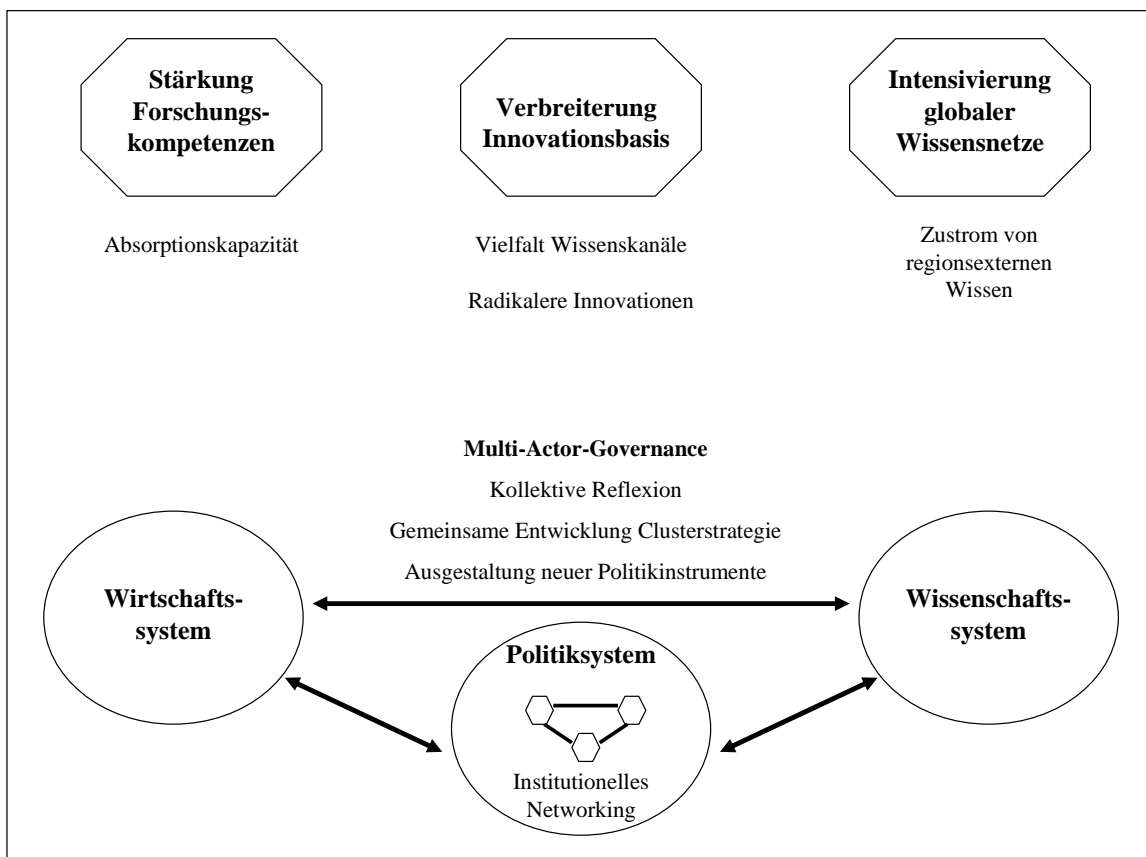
Stärkung Forschungskompetenzen

Verbreiterung Innovationsbasis

Intensivierung globaler Wissensnetze

Absorptionskapazität

Vielfalt Wissenskanäle

Radikalere Innovationen

Zustrom von regionsexternen Wissen

Multi-Actor-Governance

Kollektive Reflexion

Gemeinsame Entwicklung Clusterstrategie

Ausgestaltung neuer Politikinstrumente

Wirtschaftssystem

Wissenschaftssystem

Politiksystem

Institutionelles Networking